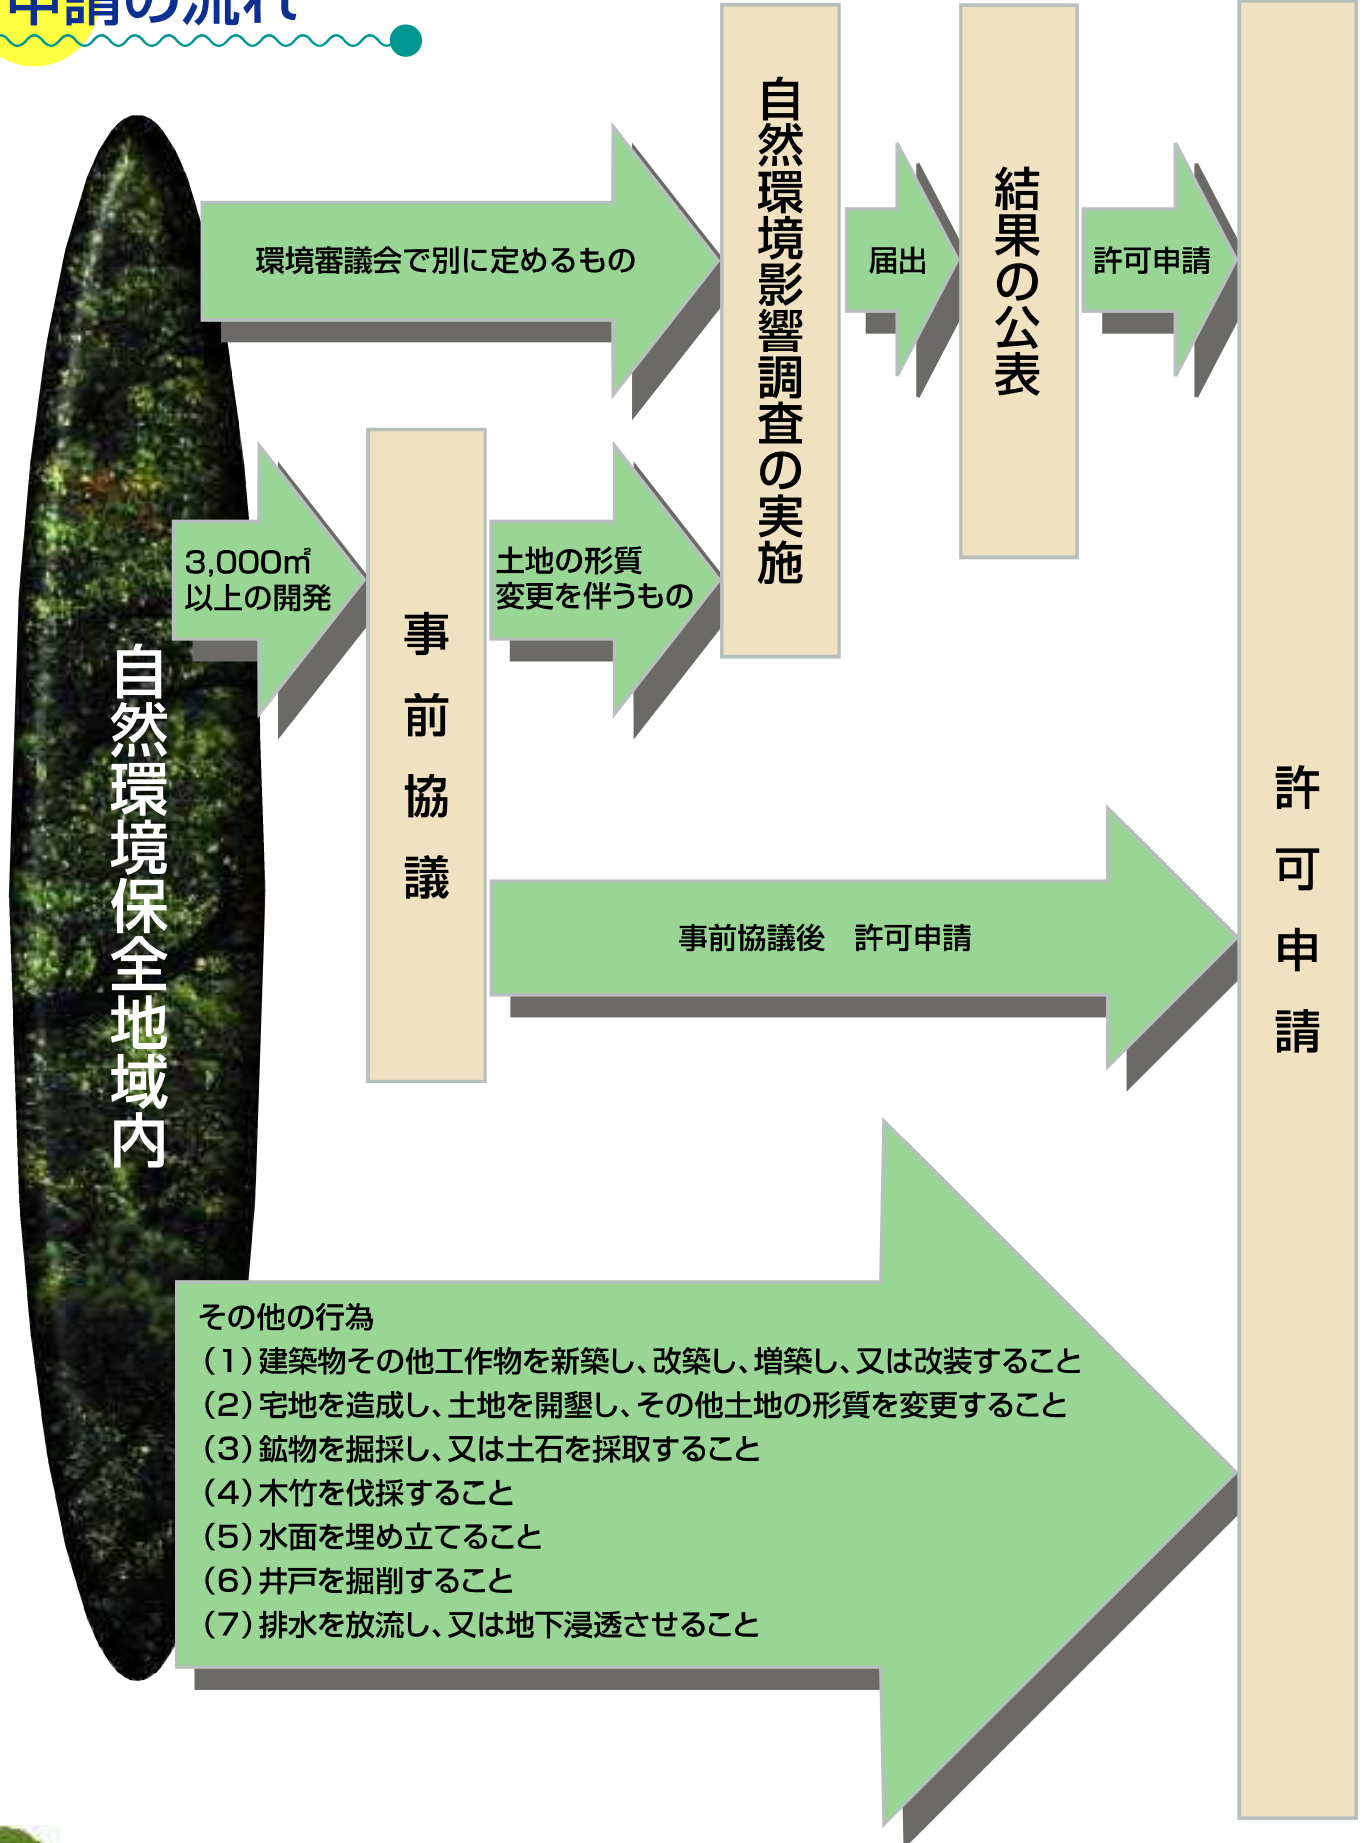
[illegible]

自然環境保全地域内

環境審議会で別に定めるもの

自然環境影響調査の実施

届出

結果の公表

許可申請

3,000㎡ 以上の開発

事前協議

土地の形質変更を伴うもの

事前協議後　許可申請

許可申請

その他の行為
（1）建築物その他工作物を新築し、改築し、増築し、又は改装すること
（2）宅地を造成し、土地を開墾し、その他土地の形質を変更すること
（3）鉱物を掘採し、又は土石を採取すること
（4）木竹を伐採すること
（5）水面を埋め立てること
（6）井戸を掘削すること
（7）排水を放流し、又は地下浸透させること